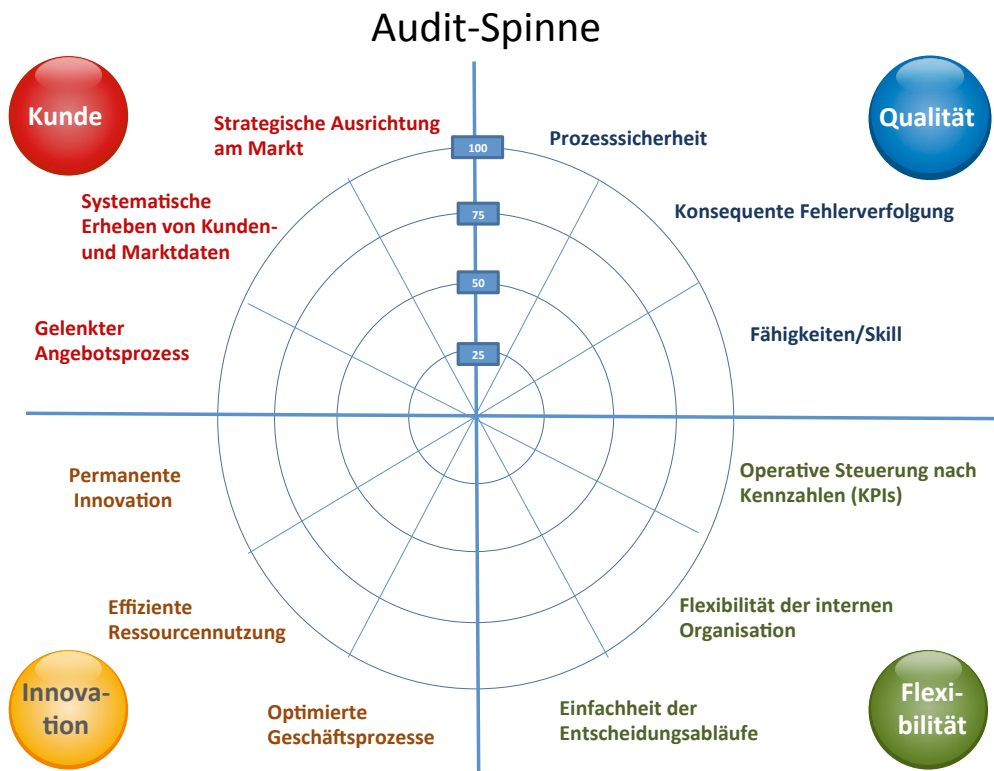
Audit-Spinne

Kunde

Qualität

Innovation

Flexibilität

100

75

50

25

Strategische Ausrichtung am Markt

Systematische Erheben von Kunden- und Marktdaten

Gelenkter Angebotsprozess

Prozesssicherheit

Konsequente Fehlerverfolgung

Fähigkeiten/Skill

Permanente Innovation

Effiziente Ressourcennutzung

Optimierte Geschäftsprozesse

Operative Steuerung nach Kennzahlen (KPIs)

Flexibilität der internen Organisation

Einfachheit der Entscheidungsabläufe